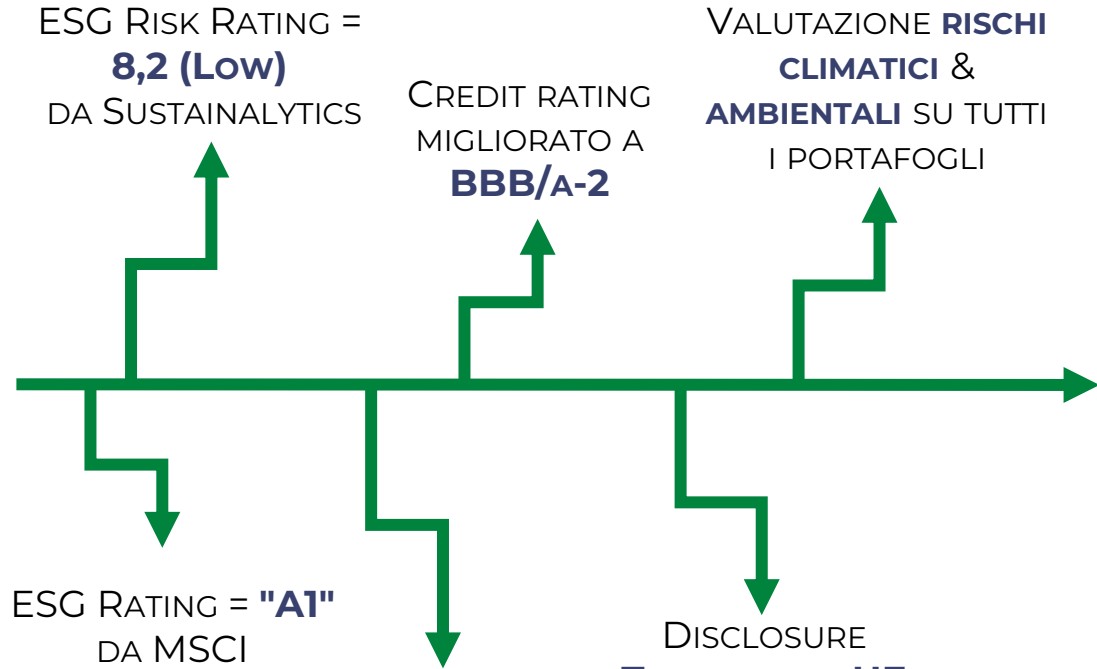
ESG Risk Rating = **8,2 (Low)** da Sustainalytics

Credit rating migliorato a **BBB/a-2**

Valutazione **rischi climatici** & **ambientali** su tutti i portafogli

ESG Rating = **"A1"** da MSCI

Disclosure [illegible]